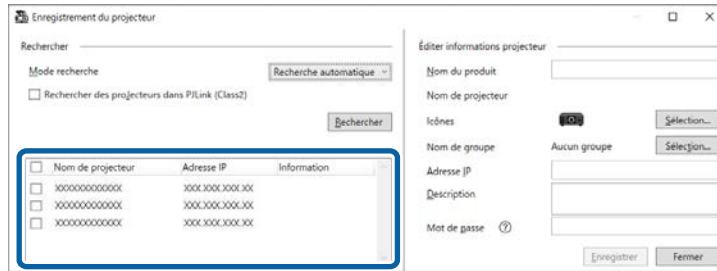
Enregistrement du projecteur

Rechercher

Mode recherche

Recherche automatique

Rechercher des projecteurs dans PJLink (Class2)

Rechercher

| Nom de projecteur | Adresse IP | Information |
|---|---|---|
| XXXXXXXXXXXX | XXX.XXX.XXX.XX | |
| XXXXXXXXXXXX | XXX.XXX.XXX.XX | |
| XXXXXXXXXXXX | XXX.XXX.XXX.XX | |

Éditer informations projecteur

Nom du produit

Nom de projecteur

Icônes

Sélection...

Nom de groupe

Aucun groupe

Sélection...

Adresse IP

Description

Mot de passe

Enregistrer

Fermer